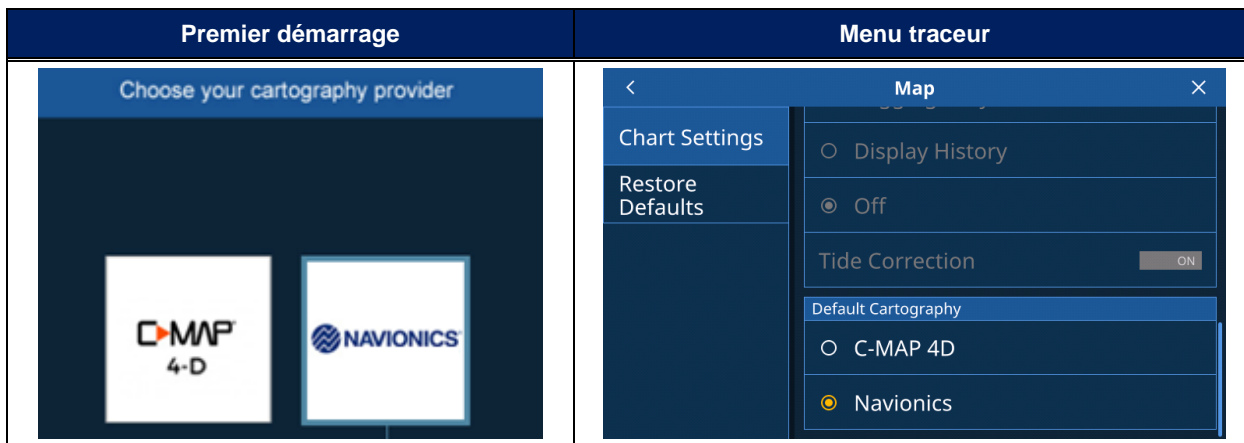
| Premier démarrage | Menu traceur |
|---|---|
| Choose your cartography provider<br>C-MAP 4-D<br>NAVIONICS | < Map ×<br>Chart Settings<br>Restore Defaults<br>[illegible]<br>Display History<br>Off<br>Tide Correction ON<br>Default Cartography<br>C-MAP 4D<br>Navionics |